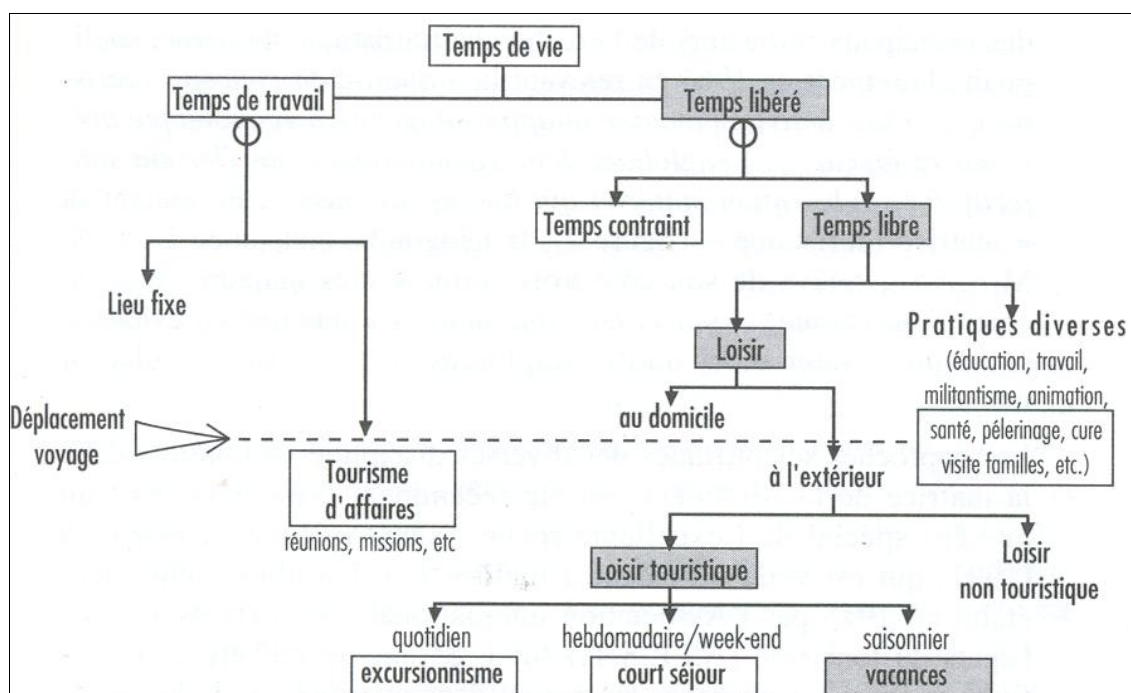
Temps de vie

Temps de travail

Temps libéré

Temps contraint

Temps libre

Lieu fixe

Pratiques diverses
(éducation, travail, militantisme, animation, santé, pélerinage, cure visite familles, etc.)

Loisir

au domicile

Déplacement voyage

Tourisme d'affaires
réunions, missions, etc

à l'extérieur

Loisir touristique

Loisir non touristique

quotidien

hebdomadaire/week-end

saisonnier

excursionnisme

court séjour

vacances